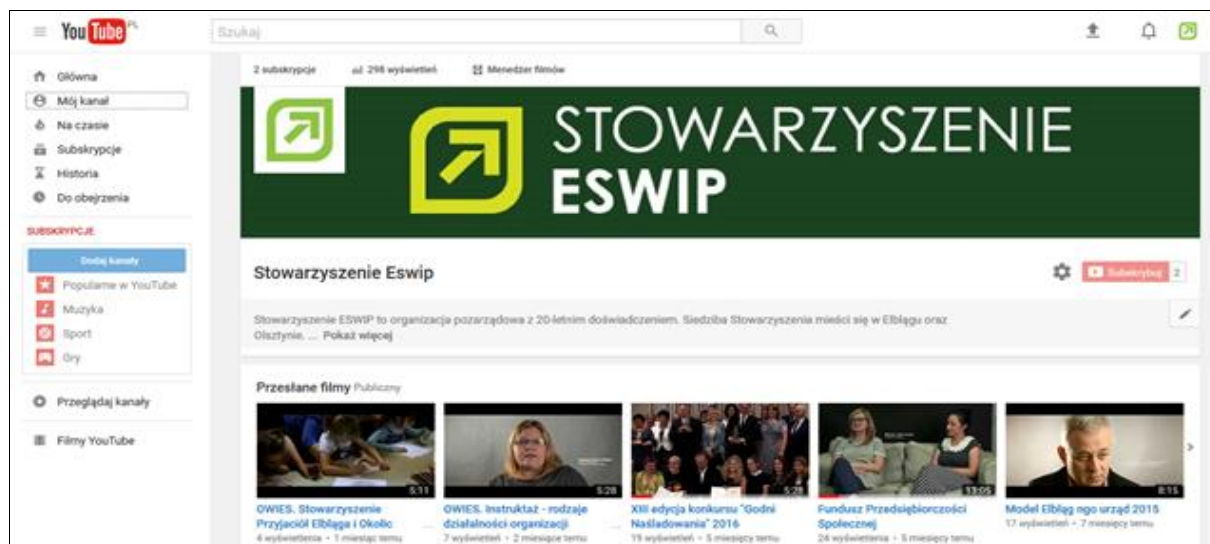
YouTube PL

Szukaj

2 subskrypcje 298 wyświetleń Menedżer filmów

Główna
Mój kanał
Na czasie
Subskrypcje
Historia
Do obejrzenia

SUBSKRYPCJE

Dodaj kanały
Popularne w YouTube
Muzyka
Sport
Gry

Przeglądaj kanały

Filmy YouTube

STOWARZYSZENIE ESWIP

Stowarzyszenie Eswip

Subskrybuj 2

Stowarzyszenie ESWIP to organizacja pozarządowa z 20-letnim doświadczeniem. Siedziba Stowarzyszenia mieści się w Elblągu oraz Olsztynie, ... Pokaż więcej

Przesłane filmy Publiczny

5:11
OWIES. Stowarzyszenie Przyjaciół Elbląga i Okolic
4 wyświetlenia • 1 miesiąc temu

5:28
OWIES. Instruktaż - rodzaje działalności organizacji
7 wyświetleń • 2 miesiące temu

5:28
XIII edycja konkursu "Godni Naśladowania" 2016
19 wyświetleń • 5 miesięcy temu

13:05
Fundusz Przedsiębiorczości Społecznej
24 wyświetlenia • 5 miesięcy temu

8:15
Model Elbląg ngo urząd 2015
17 wyświetleń • 7 miesięcy temu